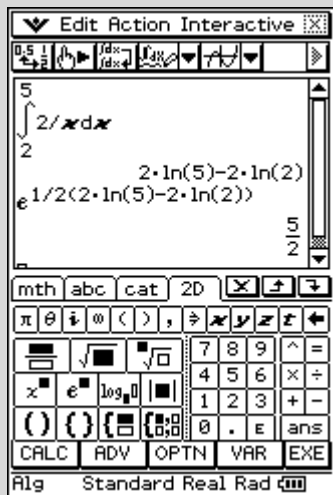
Edit Action Interactive

$\int_{2}^{5} 2/x\,dx$

$2\cdot\ln(5)-2\cdot\ln(2)$

$e^{1/2(2\cdot\ln(5)-2\cdot\ln(2))}$

$\frac{5}{2}$

mth abc cat 2D

π θ i ∞ ( ) , ⇒ x y z t ←

7 8 9 ^ =
4 5 6 × ÷
1 2 3 + −
0 . E ans

$x^{\blacksquare}$ $e^{\blacksquare}$ $\log_{\blacksquare}\blacksquare$

CALC ADV OPTN VAR EXE

Alg Standard Real Rad